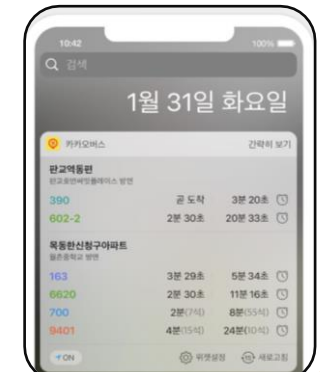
10:42
100%
검색
1월 31일 화요일
카카오버스
간략히 보기
판교역동편
판교유반테크놀레이스 방면
390
곧 도착
3분 20초
602-2
2분 30초
20분 33초
목동한신청구아파트
월촌중학교 방면
163
3분 29초
5분 34초
6620
2분 30초
11분 16초
700
2분(7석)
8분(55석)
9401
4분(15석)
24분(10석)
ON
위젯설정
새로고침